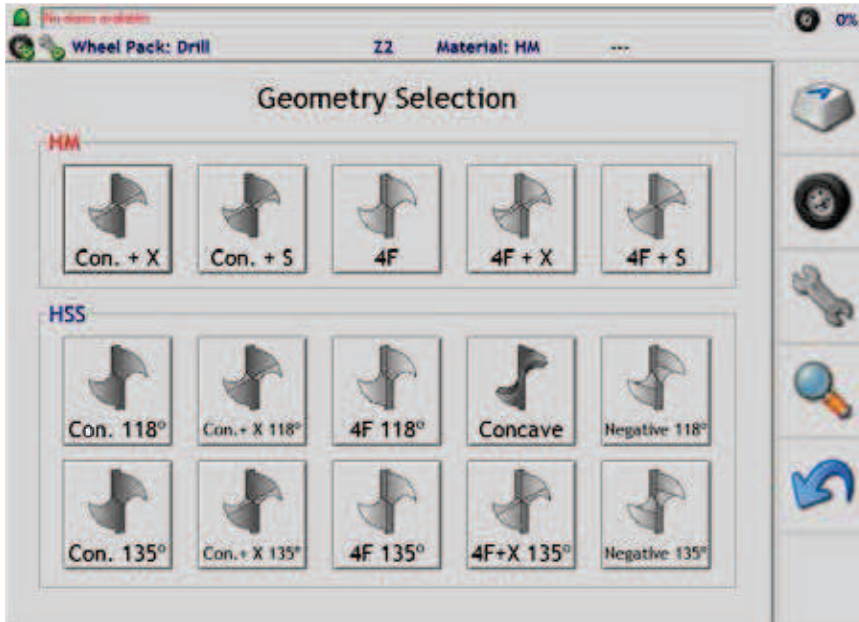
No alarm available

0%

Wheel Pack: Drill Z2 Material: HM ---

Geometry Selection

HM

Con. + X

Con. + S

4F

4F + X

4F + S

HSS

Con. 118°

Con.+ X 118°

4F 118°

Concave

Negative 118°

Con. 135°

Con.+ X 135°

4F 135°

4F+X 135°

Negative 135°